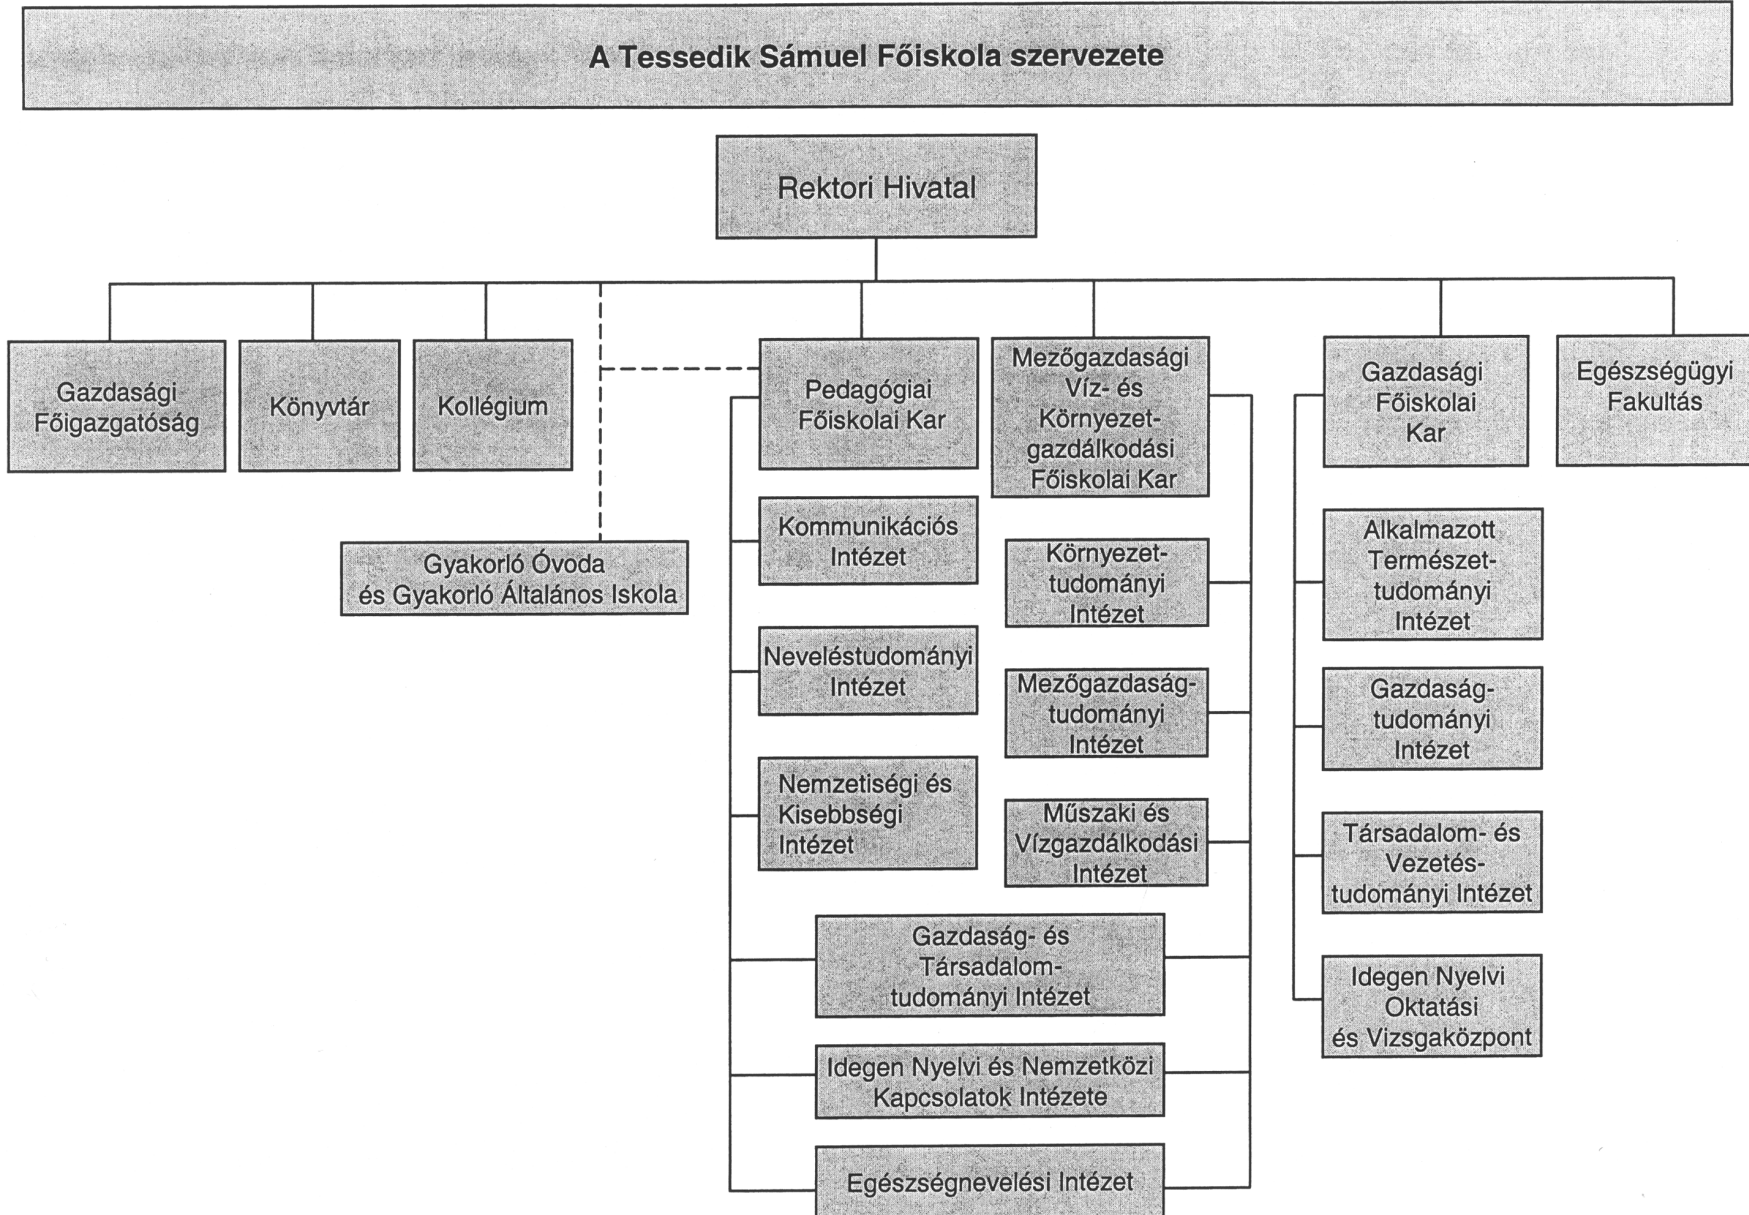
A Tessedik Sámuel Főiskola szervezete

Rektori Hivatal

Gazdasági Főigazgatóság

Könyvtár

Kollégium

Gyakorló Óvoda és Gyakorló Általános Iskola

Pedagógiai Főiskolai Kar

Kommunikációs Intézet

Neveléstudományi Intézet

Nemzetiségi és Kisebbségi Intézet

Mezőgazdasági Víz- és Környezetgazdálkodási Főiskolai Kar

Környezettudományi Intézet

Mezőgazdaságtudományi Intézet

Műszaki és Vízgazdálkodási Intézet

Gazdaság- és Társadalomtudományi Intézet

Idegen Nyelvi és Nemzetközi Kapcsolatok Intézete

Egészségnevelési Intézet

Gazdasági Főiskolai Kar

Alkalmazott Természettudományi Intézet

Gazdaságtudományi Intézet

Társadalom- és Vezetéstudományi Intézet

Idegen Nyelvi Oktatási és Vizsgaközpont

Egészségügyi Fakultás